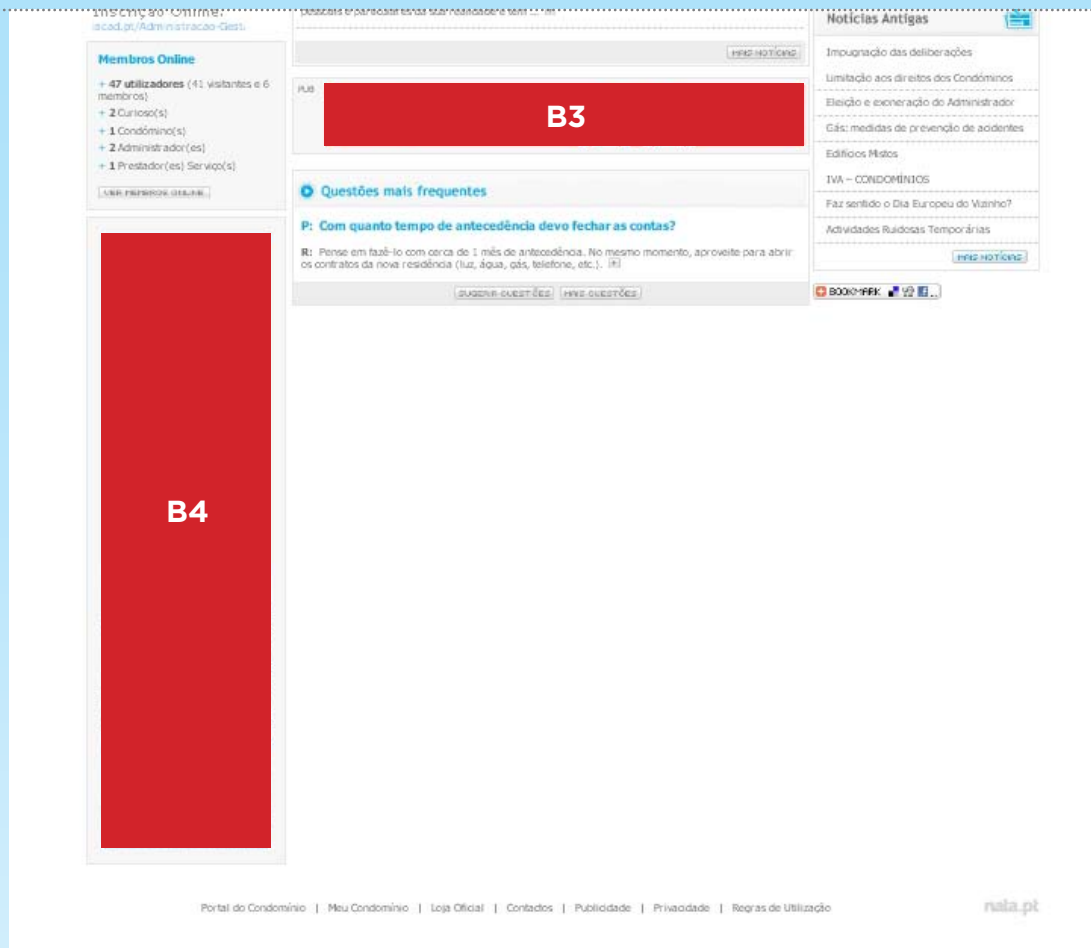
Inscrição Online:
iscad.pt/Administracao-Gest

Membros Online

+ 47 utilizadores (41 visitantes e 6 membros)
+ 2 Curioso(s)
+ 1 Condómino(s)
+ 2 Administrador(es)
+ 1 Prestador(es) Serviço(s)

VER MEMBROS ONLINE

B4

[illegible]

MAIS NOTÍCIAS

PUB

B3

Questões mais frequentes

P: Com quanto tempo de antecedência devo fechar as contas?

R: Pense em fazê-lo com cerca de 1 mês de antecedência. No mesmo momento, aproveite para abrir os contratos da nova residência (luz, água, gás, telefone, etc.).

SUGERIR QUESTÕES MAIS QUESTÕES

Notícias Antigas

Impugnação das deliberações
Limitação aos direitos dos Condóminos
Eleição e exoneração do Administrador
Gás: medidas de prevenção de acidentes
Edifícios Mistos
IVA – CONDOMÍNIOS
Faz sentido o Dia Europeu do Vizinho?
Actividades Ruidosas Temporárias

MAIS NOTÍCIAS

BOOKMARK

Portal do Condomínio | Meu Condomínio | Loja Oficial | Contactos | Publicidade | Privacidade | Regras de Utilização

nata.pt